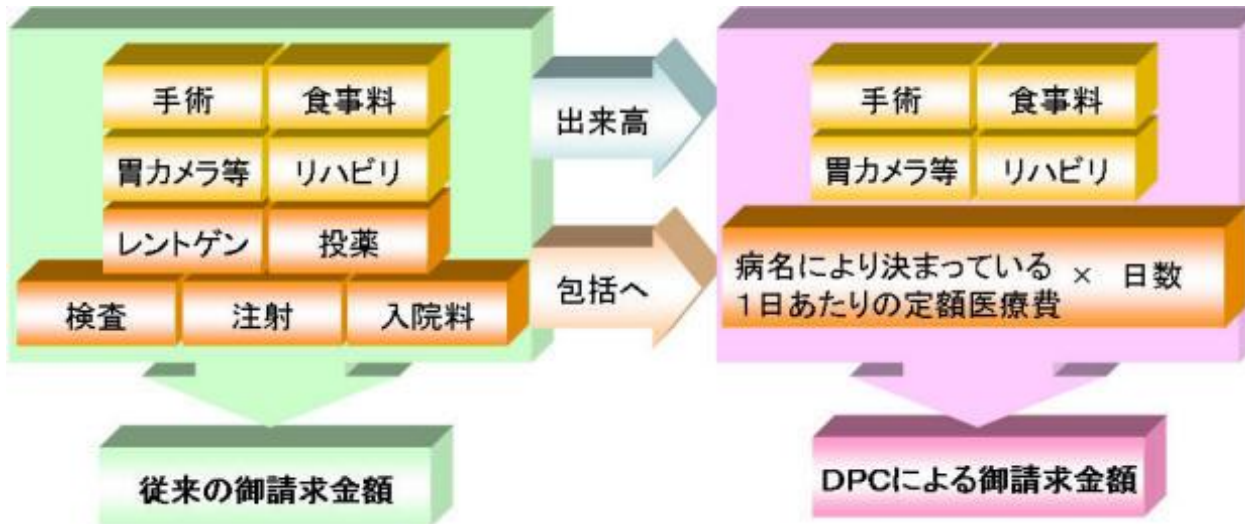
手術
食事料
胃カメラ等
リハビリ
レントゲン
投薬
検査
注射
入院料

出来高

包括へ

手術
食事料
胃カメラ等
リハビリ
病名により決まっている
1日あたりの定額医療費
× 日数

従来の御請求金額

DPCによる御請求金額